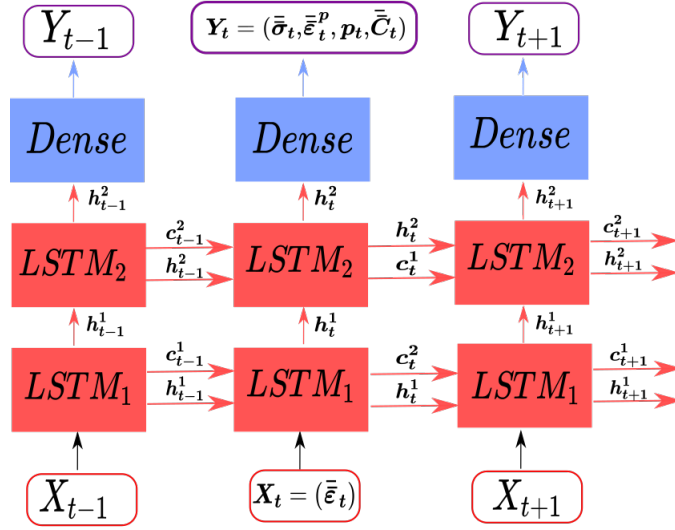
$Y_{t-1}$

$\boldsymbol{Y}_t = (\bar{\bar{\boldsymbol{\sigma}}}_t, \bar{\bar{\boldsymbol{\varepsilon}}}_t^p, \boldsymbol{p}_t, \bar{\bar{\boldsymbol{C}}}_t)$

$Y_{t+1}$

$Dense$

$Dense$

$Dense$

$\boldsymbol{h}_{t-1}^2$

$\boldsymbol{h}_t^2$

$\boldsymbol{h}_{t+1}^2$

$LSTM_2$

$\boldsymbol{c}_{t-1}^2$

$\boldsymbol{h}_{t-1}^2$

$LSTM_2$

$\boldsymbol{h}_t^2$

$\boldsymbol{c}_t^1$

$LSTM_2$

$\boldsymbol{c}_{t+1}^2$

$\boldsymbol{h}_{t+1}^2$

$\boldsymbol{h}_{t-1}^1$

$\boldsymbol{h}_t^1$

$\boldsymbol{h}_{t+1}^1$

$LSTM_1$

$\boldsymbol{c}_{t-1}^1$

$\boldsymbol{h}_{t-1}^1$

$LSTM_1$

$\boldsymbol{c}_t^2$

$\boldsymbol{h}_t^1$

$LSTM_1$

$\boldsymbol{c}_{t+1}^1$

$\boldsymbol{h}_{t+1}^1$

$X_{t-1}$

$\boldsymbol{X}_t = (\bar{\bar{\boldsymbol{\varepsilon}}}_t)$

$X_{t+1}$